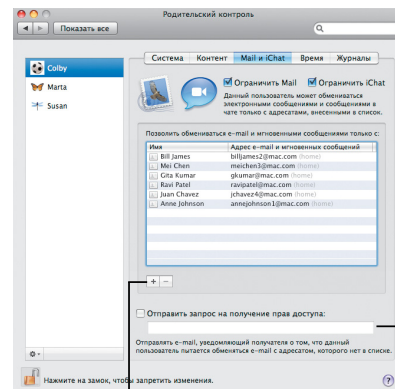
Родительский контроль

Показать все

Colby
Marta
Susan

Система | Контент | Mail и iChat | Время | Журналы

Ограничить Mail
Ограничить iChat

Данный пользователь может обмениваться электронными сообщениями и сообщениями в чате только с адресатами, внесенными в список.

Позволить обмениваться e-mail и мгновенными сообщениями только с:

| Имя | Адрес e-mail и мгновенных сообщений |
|---|---|
| Bill James | billjames2@mac.com (home) |
| Mei Chen | meichen3@mac.com (home) |
| Gita Kumar | gkumar@mac.com (home) |
| Ravi Patel | ravipatel@mac.com (home) |
| Juan Chavez | jchavez4@mac.com (home) |
| Anne Johnson | annejohnson1@mac.com (home) |

+ −

Отправить запрос на получение прав доступа:

Отправлять e-mail, уведомляющий получателя о том, что данный пользователь пытается обменяться e-mail с адресатом, которого нет в списке.

Нажмите на замок, чтобы запретить изменения.

?